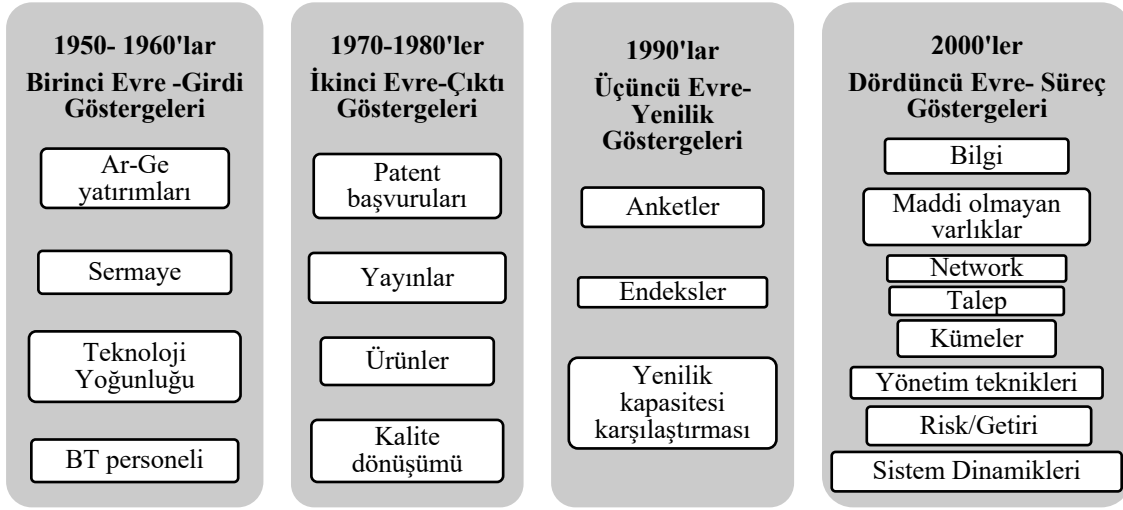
1950- 1960'lar
Birinci Evre -Girdi Göstergeleri

Ar-Ge yatırımları

Sermaye

Teknoloji Yoğunluğu

BT personeli

1970-1980'ler
İkinci Evre-Çıktı Göstergeleri

Patent başvuruları

Yayınlar

Ürünler

Kalite dönüşümü

1990'lar
Üçüncü Evre- Yenilik Göstergeleri

Anketler

Endeksler

Yenilik kapasitesi karşılaştırması

2000'ler
Dördüncü Evre- Süreç Göstergeleri

Bilgi

Maddi olmayan varlıklar

Network

Talep

Kümeler

Yönetim teknikleri

Risk/Getiri

Sistem Dinamikleri